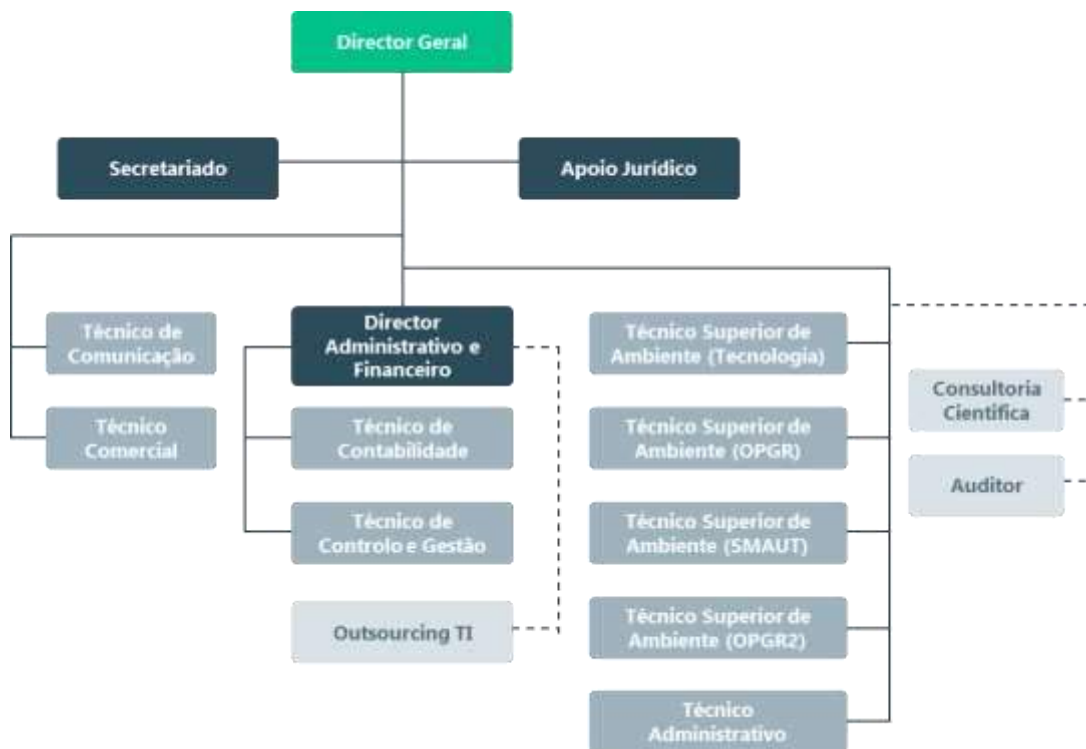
Director Geral

Secretariado

Apoio Jurídico

Técnico de Comunicação

Técnico Comercial

Director Administrativo e Financeiro

Técnico de Contabilidade

Técnico de Controlo e Gestão

Outsourcing TI

Técnico Superior de Ambiente (Tecnologia)

Técnico Superior de Ambiente (OPGR)

Técnico Superior de Ambiente (SMAUT)

Técnico Superior de Ambiente (OPGR2)

Técnico Administrativo

Consultoria Científica

Auditor